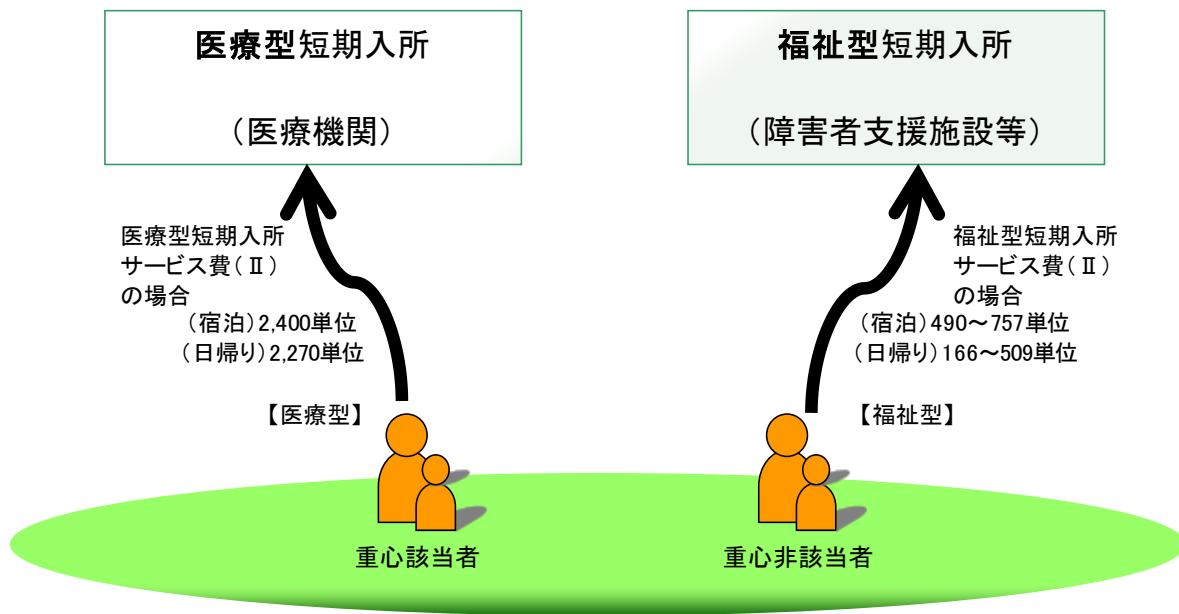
医療型短期入所

（医療機関）

福祉型短期入所

（障害者支援施設等）

医療型短期入所
サービス費（Ⅱ）
の場合
（宿泊）2,400単位
（日帰り）2,270単位

福祉型短期入所
サービス費（Ⅱ）
の場合
（宿泊）490～757単位
（日帰り）166～509単位

【医療型】

【福祉型】

重心該当者

重心非該当者